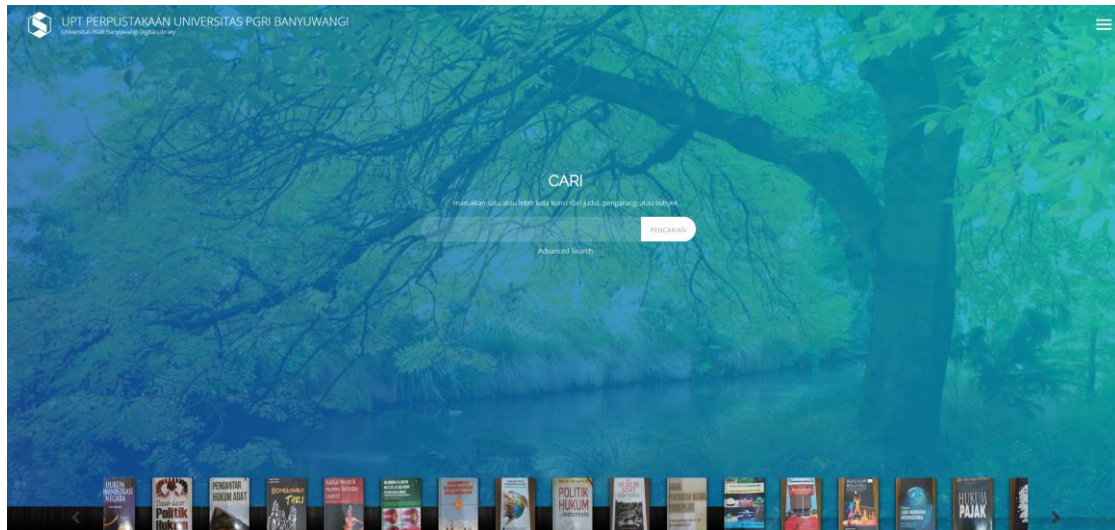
UPT PERPUSTAKAAN UNIVERSITAS PGRI BANYUWANGI
Universitas PGRI Banyuwangi Digital Library

CARI

masukkan satu atau lebih kata kunci dari judul, pengarang, atau subyek

PENCARIAN

Advanced Search

HUKUM ADMINISTRASI NEGARA

Dasar-dasar Politik Hukum

PENGANTAR HUKUM ADAT

POLITIK HUKUM Indonesia

HUKUM PAJAK